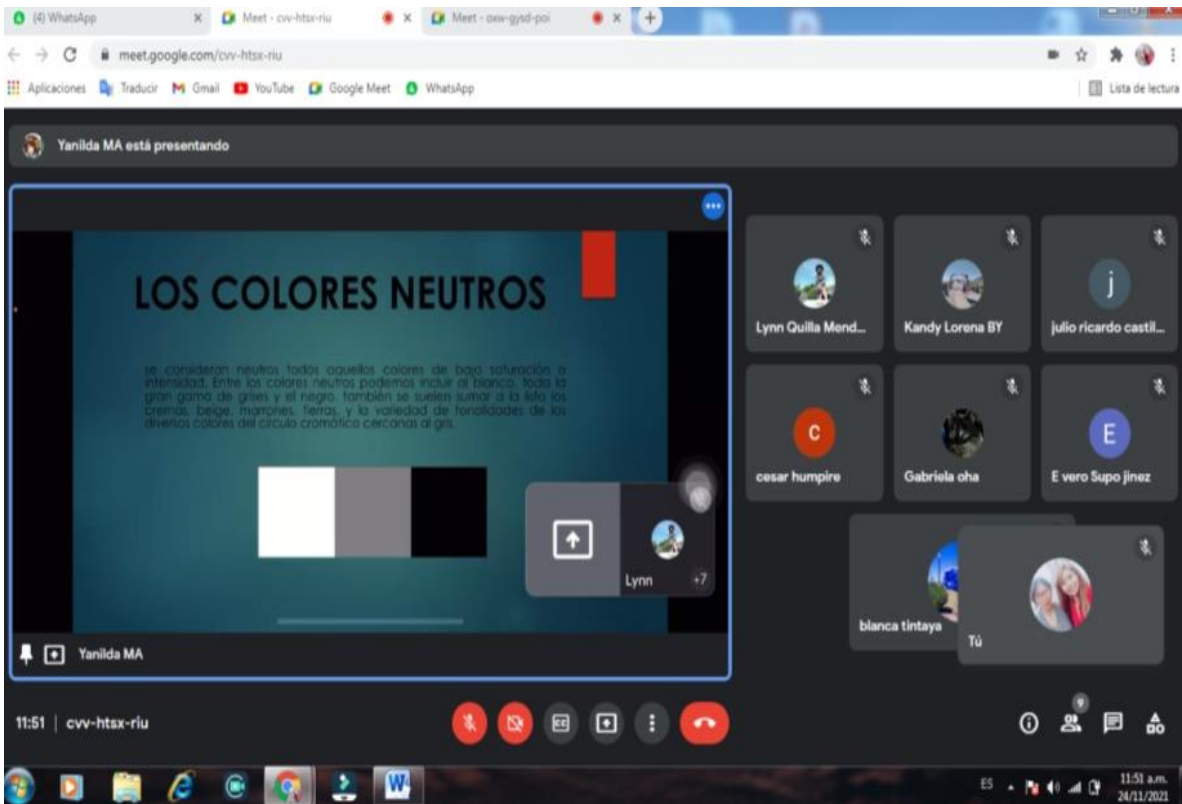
(4) WhatsApp
Meet - cvv-htsx-riu
Meet - oxw-gysd-poi
meet.google.com/cvv-htsx-riu
Aplicaciones Traducir Gmail YouTube Google Meet WhatsApp
Lista de lectura

Yanilda MA está presentando

LOS COLORES NEUTROS

se consideran neutros todos aquellos colores de bajo saturación o intensidad. Entre los colores neutros podemos incluir al blanco, toda la gran gama de grises y el negro, también se suelen sumar a la lista los cremas, beige, marrones, tierras, y la variedad de tonalidades de los diversos colores del círculo cromático cercanos al gris.

Lynn +7

Yanilda MA

Lynn Quilla Mend...
Kandy Lorena BY
j
julio ricardo castil...
C
cesar humpire
Gabriela oha
E
E vero Supo jinez
blanca tintaya
Tú

11:51 | cvv-htsx-riu

9

ES 11:51 a.m. 24/11/2021